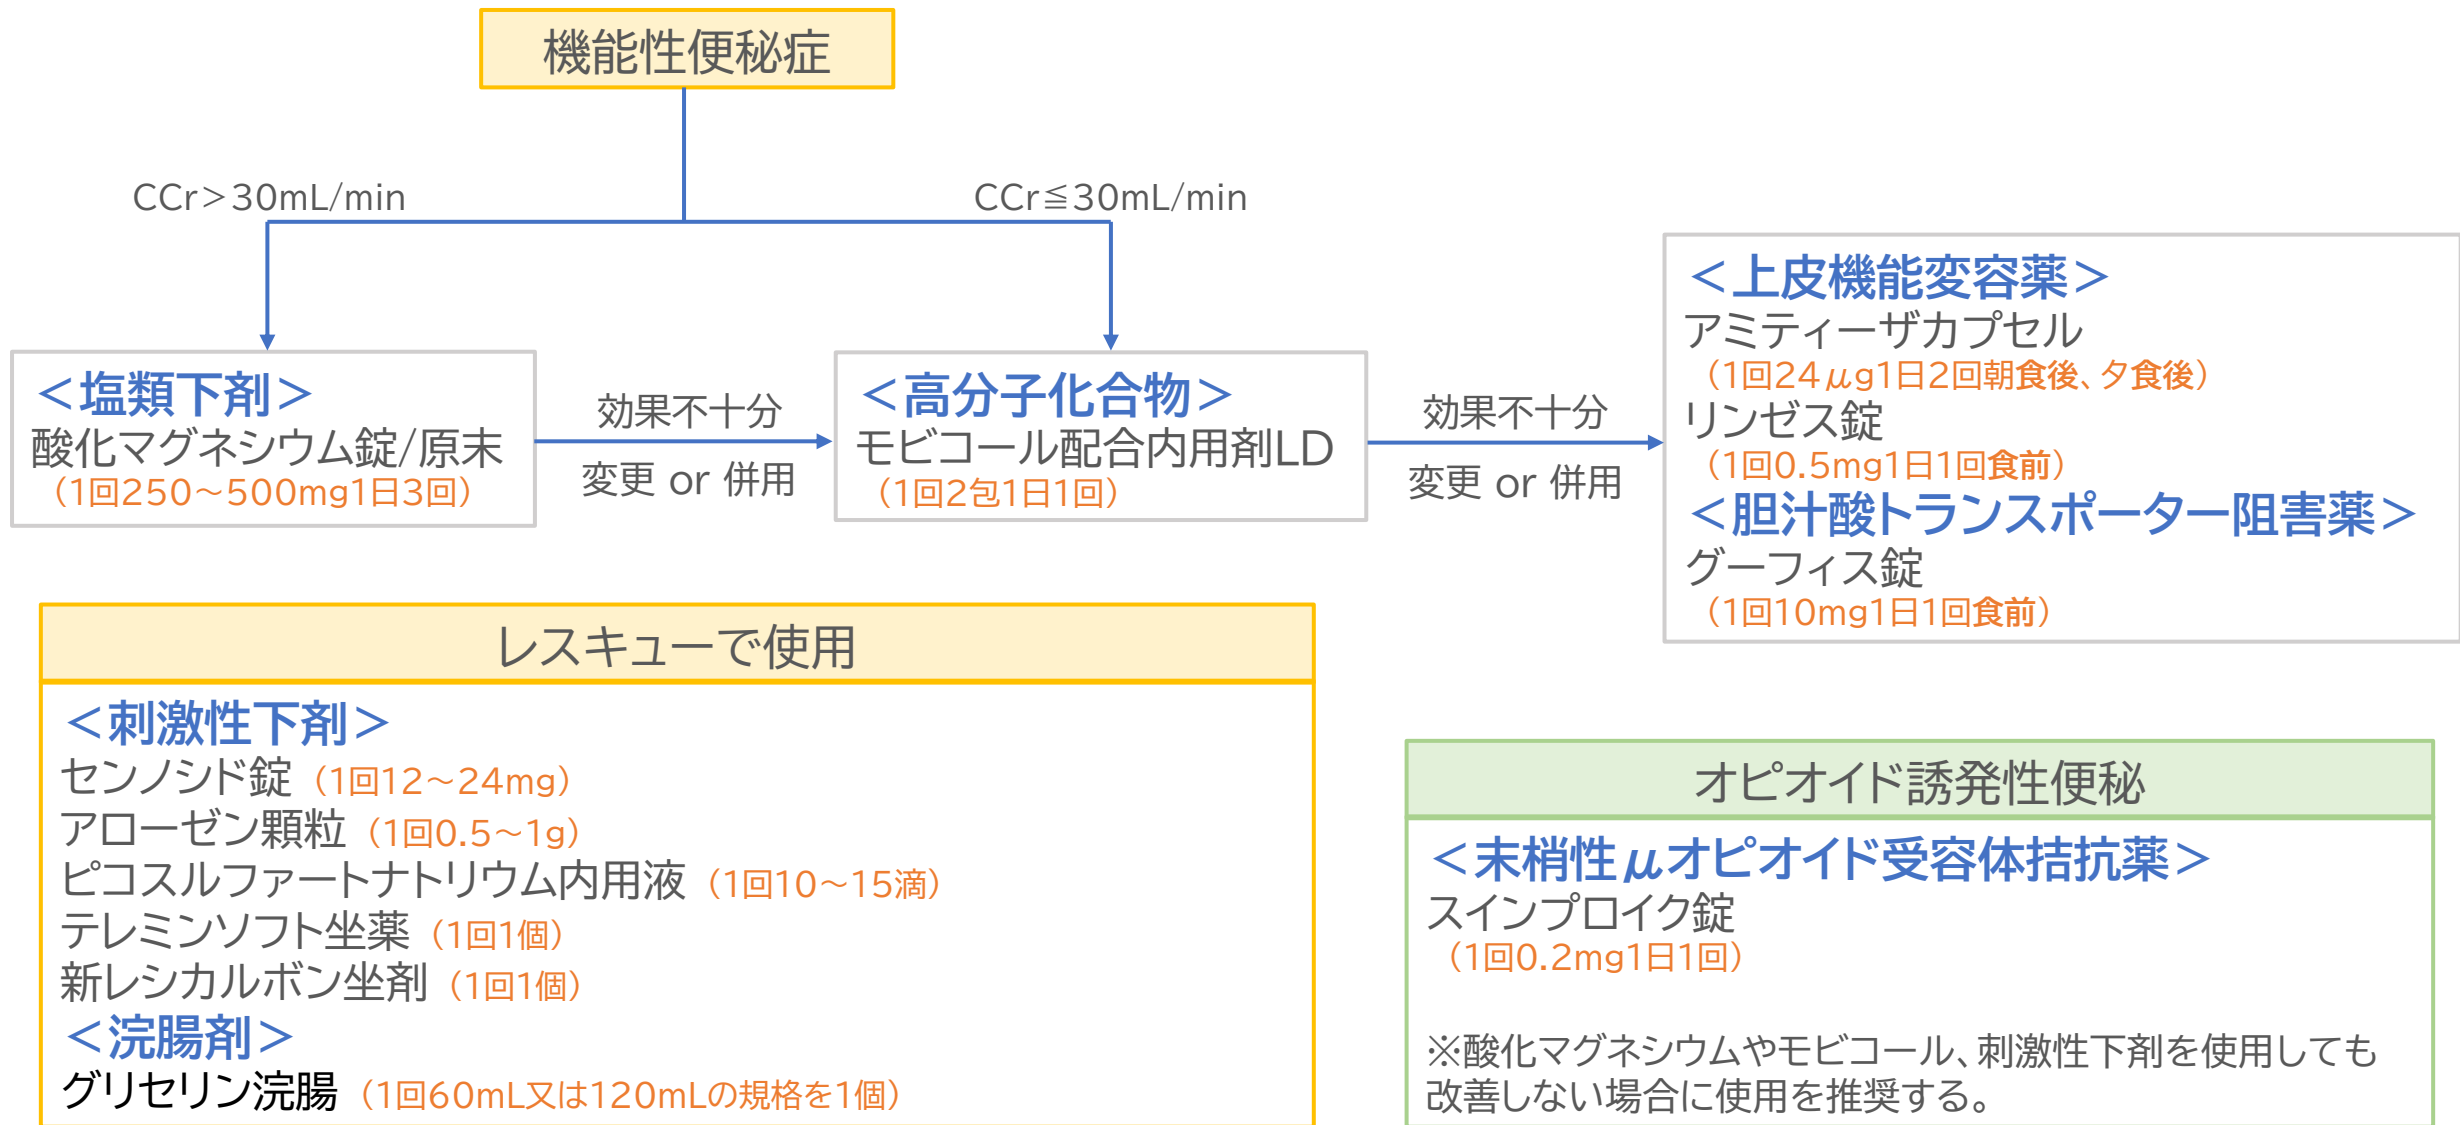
機能性便秘症

CCr＞30mL/min

CCr≦30mL/min

＜塩類下剤＞
酸化マグネシウム錠/原末
（1回250～500mg1日3回）

効果不十分
変更 or 併用

＜高分子化合物＞
モビコール配合内用剤LD
（1回2包1日1回）

効果不十分
変更 or 併用

＜上皮機能変容薬＞
アミティーザカプセル
（1回24$\mu$g1日2回朝食後、夕食後）
リンゼス錠
（1回0.5mg1日1回食前）
＜胆汁酸トランスポーター阻害薬＞
グーフィス錠
（1回10mg1日1回食前）

レスキューで使用

＜刺激性下剤＞
センノシド錠（1回12～24mg）
アローゼン顆粒（1回0.5～1g）
ピコスルファートナトリウム内用液（1回10～15滴）
テレミンソフト坐薬（1回1個）
新レシカルボン坐剤（1回1個）
＜浣腸剤＞
グリセリン浣腸（1回60mL又は120mLの規格を1個）

オピオイド誘発性便秘

＜末梢性$\mu$オピオイド受容体拮抗薬＞
スインプロイク錠
（1回0.2mg1日1回）

※酸化マグネシウムやモビコール、刺激性下剤を使用しても改善しない場合に使用を推奨する。